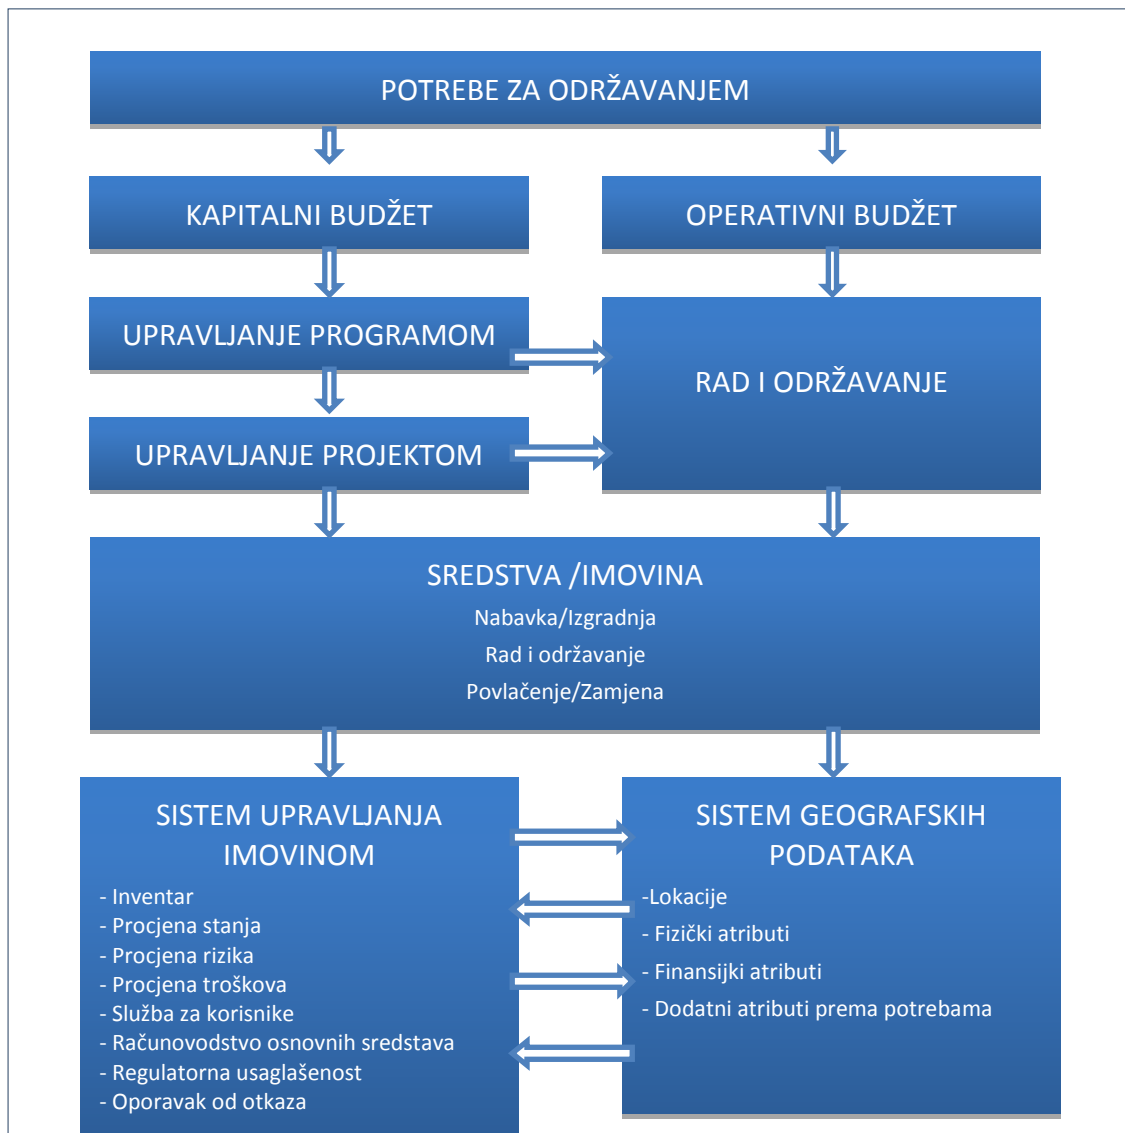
POTREBE ZA ODRŽAVANJEM

KAPITALNI BUDŽET

OPERATIVNI BUDŽET

UPRAVLJANJE PROGRAMOM

UPRAVLJANJE PROJEKTOM

RAD I ODRŽAVANJE

SREDSTVA /IMOVINA
Nabavka/Izgradnja
Rad i održavanje
Povlačenje/Zamjena

SISTEM UPRAVLJANJA IMOVINOM
- Inventar
- Procjena stanja
- Procjena rizika
- Procjena troškova
- Služba za korisnike
- Računovodstvo osnovnih sredstava
- Regulatorna usaglašenost
- Oporavak od otkaza

SISTEM GEOGRAFSKIH PODATAKA
-Lokacije
- Fizički atributi
- Finansijki atributi
- Dodatni atributi prema potrebama